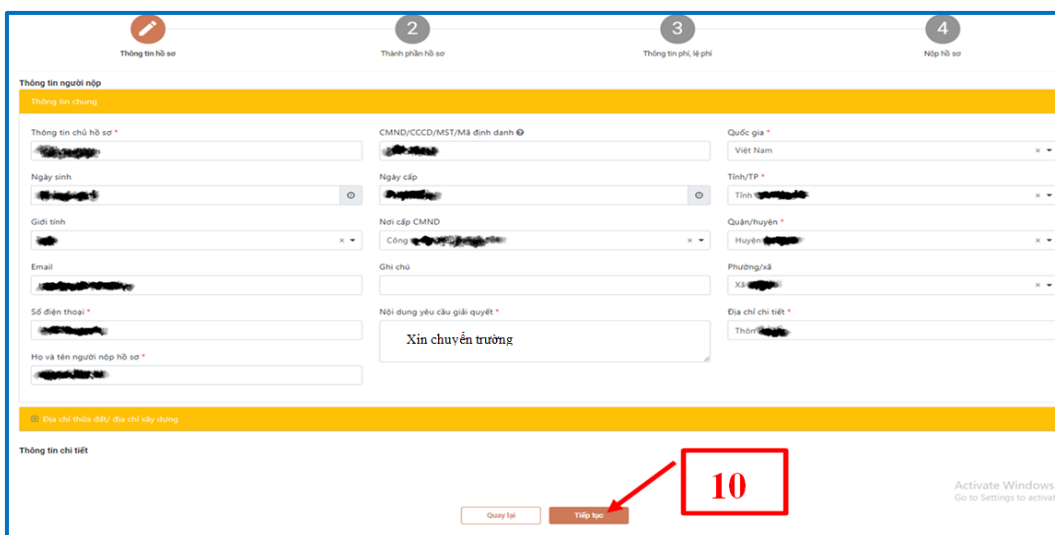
2 3 4

Thông tin hồ sơ
Thành phần hồ sơ
Thông tin phí, lệ phí
Nộp hồ sơ

Thông tin người nộp

Thông tin chung

Thông tin chủ hồ sơ *
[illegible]

CMND/CCCD/MST/Mã định danh
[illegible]

Quốc gia *
Việt Nam

Ngày sinh
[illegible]

Ngày cấp
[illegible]

Tỉnh/TP *
Tỉnh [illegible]

Giới tính
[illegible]

Nơi cấp CMND
Công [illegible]

Quận/huyện *
Huyện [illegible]

Email
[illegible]

Ghi chú

Phường/xã
Xã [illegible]

Số điện thoại *
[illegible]

Nội dung yêu cầu giải quyết *
Xin chuyển trường

Địa chỉ chi tiết *
Thôn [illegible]

Họ và tên người nộp hồ sơ *
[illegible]

Địa chỉ thửa đất/ địa chỉ xây dựng

Thông tin chi tiết

10

Quay lại
Tiếp tục

Activate Windows
Go to Settings to activat